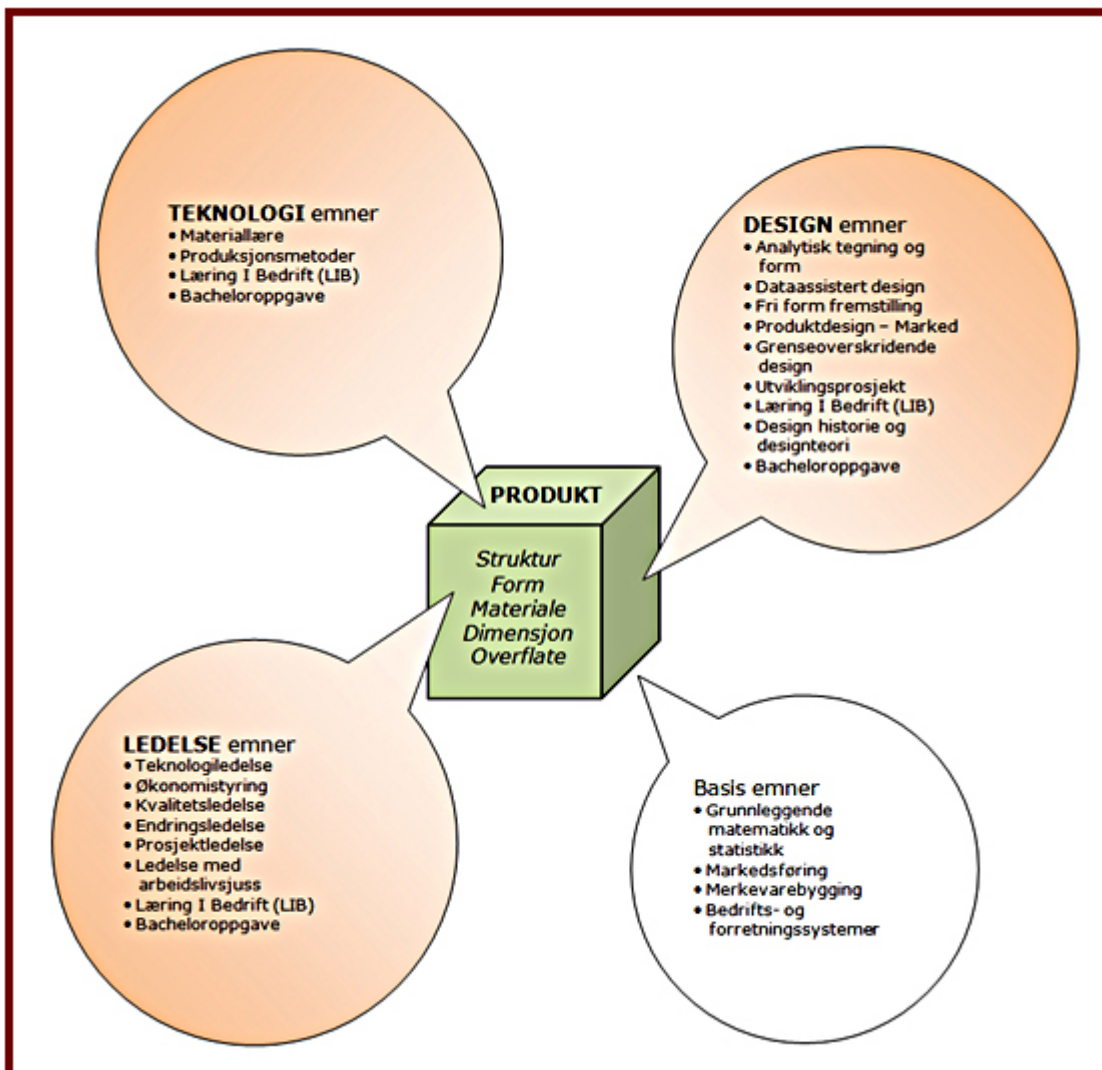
**TEKNOLOGI** emner
- Materiallære
- Produksjonsmetoder
- Læring I Bedrift (LIB)
- Bacheloroppgave

**DESIGN** emner
- Analytisk tegning og form
- Dataassistert design
- Fri form fremstilling
- Produktdesign – Marked
- Grenseoverskridende design
- Utviklingsprosjekt
- Læring I Bedrift (LIB)
- Design historie og designteori
- Bacheloroppgave

**PRODUKT**

*Struktur*
*Form*
*Materiale*
*Dimensjon*
*Overflate*

**LEDELSE** emner
- Teknologiledelse
- Økonomistyring
- Kvalitetsledelse
- Endringsledelse
- Prosjektledelse
- Ledelse med arbeidslivsjuss
- Læring I Bedrift (LIB)
- Bacheloroppgave

Basis emner
- Grunnleggende matematikk og statistikk
- Markedsføring
- Merkevarebygging
- Bedrifts- og forretningssystemer